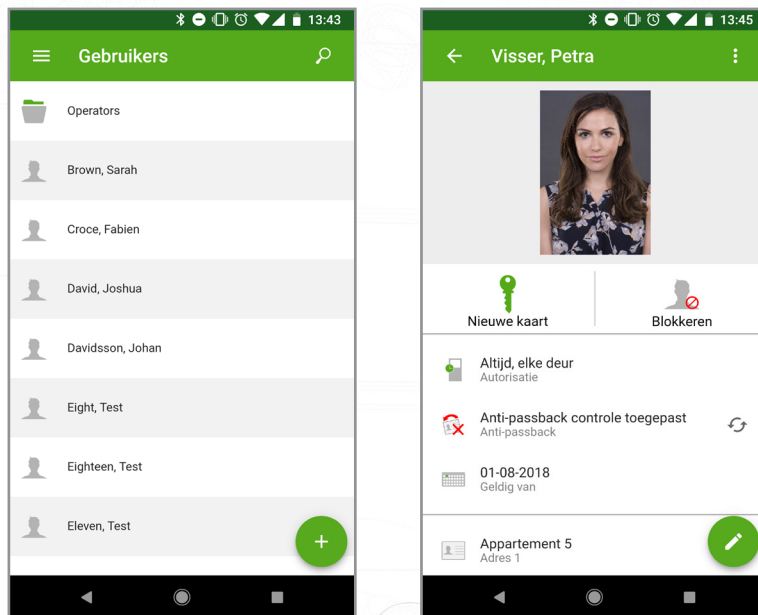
13:43

Gebruikers

Operators

Brown, Sarah

Croce, Fabien

David, Joshua

Davidsson, Johan

Eight, Test

Eighteen, Test

Eleven, Test

13:45

Visser, Petra

Nieuwe kaart

Blokkeren

Altijd, elke deur
Autorisatie

Anti-passback controle toegepast
Anti-passback

01-08-2018
Geldig van

Appartement 5
Adres 1